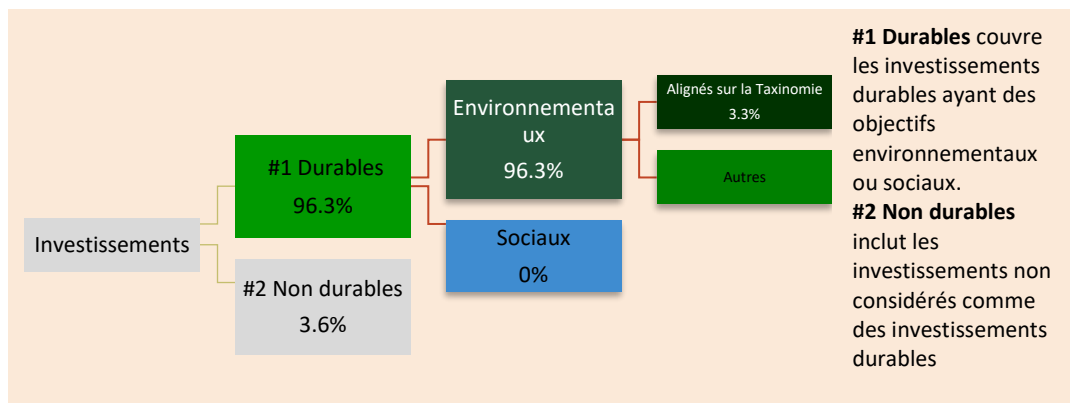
Investissements

#1 Durables
96.3%

#2 Non durables
3.6%

Environnementaux
96.3%

Sociaux
0%

Alignés sur la Taxinomie
3.3%

Autres

**#1 Durables** couvre les investissements durables ayant des objectifs environnementaux ou sociaux.
**#2 Non durables** inclut les investissements non considérés comme des investissements durables